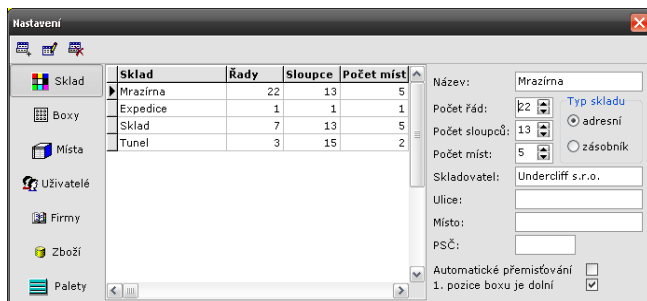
Nastavení

Sklad
Boxy
Místa
Uživatelé
Firmy
Zboží
Palety

| Sklad | Řady | Sloupce | Počet míst |
|---|---|---|---|
| Mrazírna | 22 | 13 | 5 |
| Expedice | 1 | 1 | 1 |
| Sklad | 7 | 13 | 5 |
| Tunel | 3 | 15 | 2 |

Název: Mrazírna
Počet řád: 22
Počet sloupců: 13
Počet míst: 5
Typ skladu
adresní
zásobník
Skladovatel: Undercliff s.r.o.
Ulice:
Místo:
PSČ:
Automatické přemisťování
1. pozice boxu je dolní